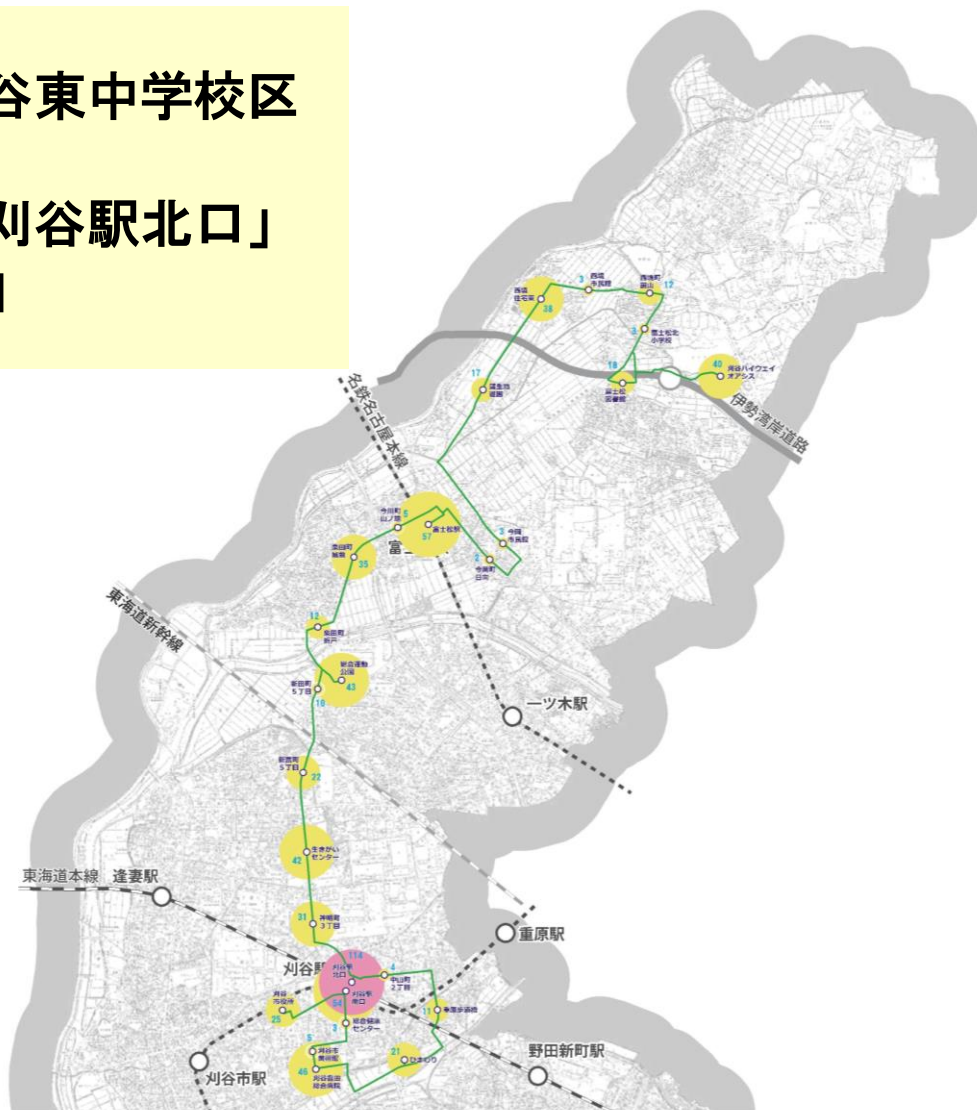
谷東中学校区

刈谷駅北口」
l

西境住宅東
38
3
西境寺県前
西境町前山
12
3
富士松北小学校
18
富士松図書館
40
刈谷ハイウェイオアシス
伊勢湾岸道路
17
運動公園
名鉄名古屋本線
今川町辻ノ塚
6
富士松駅
57
富士
3
今岡寺県前
2
今岡町
35
12
東海道新幹線
43
総合運動公園
新田町5丁目
18
一ツ木駅
22
42
生きがいセンター
東海道本線
逢妻駅
31
神明町3丁目
重原駅
刈谷駅
114
刈谷駅北口
4
刈谷駅南口
94
25
刈谷市役所
3
総合福祉センター
11
5
21
46
野田新町駅
刈谷市駅